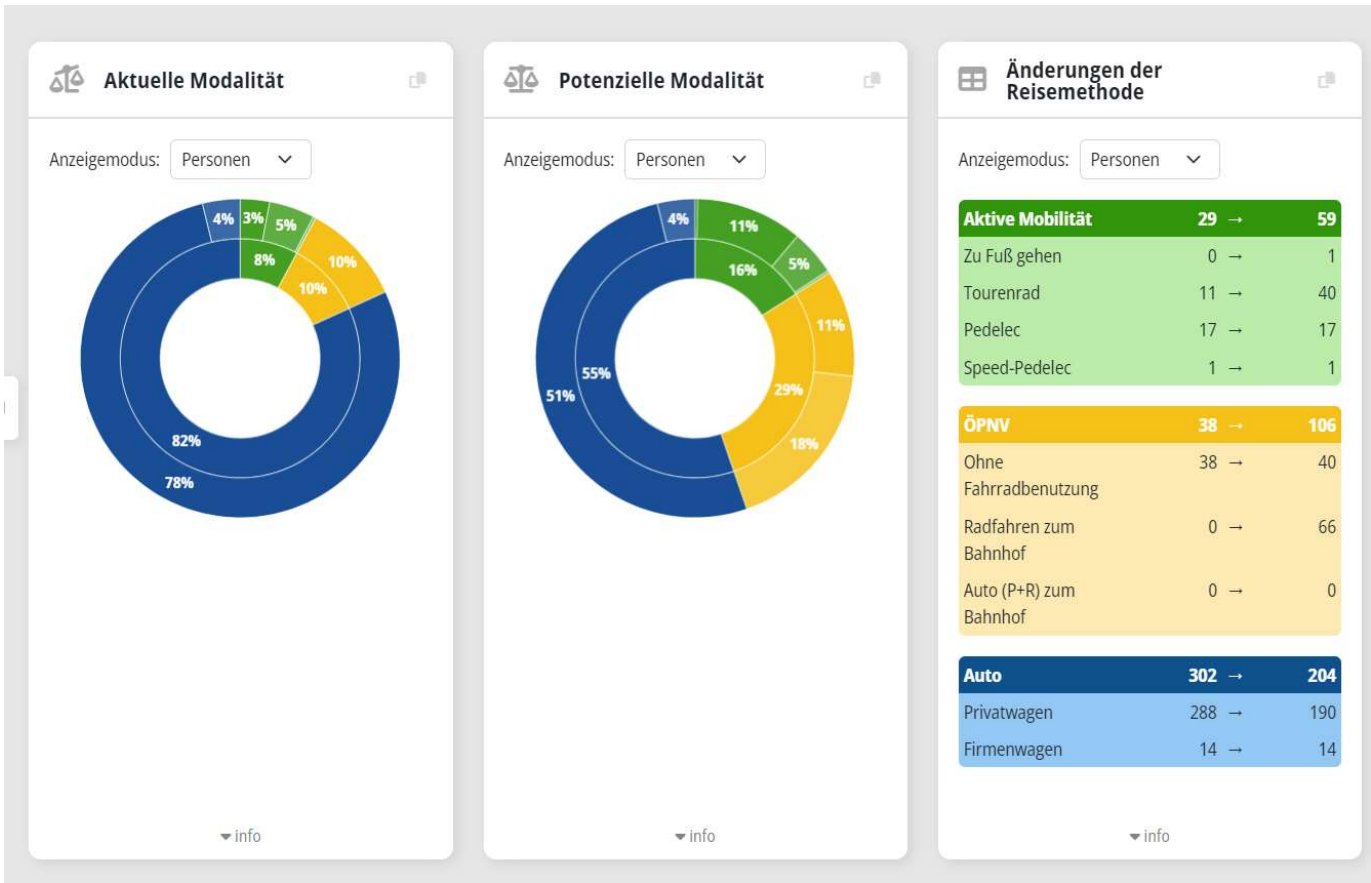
Aktuelle Modalität

Anzeigemodus: Personen

4% 3% 5% 8% 10% 10% 82% 78%

info

Potenzielle Modalität

Anzeigemodus: Personen

4% 11% 16% 5% 11% 55% 51% 29% 18%

info

Änderungen der Reisemethode

Anzeigemodus: Personen

| | | | |
|---|---|---|---|
| Aktive Mobilität | 29 | → | 59 |
| Zu Fuß gehen | 0 | → | 1 |
| Tourenrad | 11 | → | 40 |
| Pedelec | 17 | → | 17 |
| Speed-Pedelec | 1 | → | 1 |

| | | | |
|---|---|---|---|
| ÖPNV | 38 | → | 106 |
| Ohne Fahrradbenutzung | 38 | → | 40 |
| Radfahren zum Bahnhof | 0 | → | 66 |
| Auto (P+R) zum Bahnhof | 0 | → | 0 |

| | | | |
|---|---|---|---|
| Auto | 302 | → | 204 |
| Privatwagen | 288 | → | 190 |
| Firmenwagen | 14 | → | 14 |

info